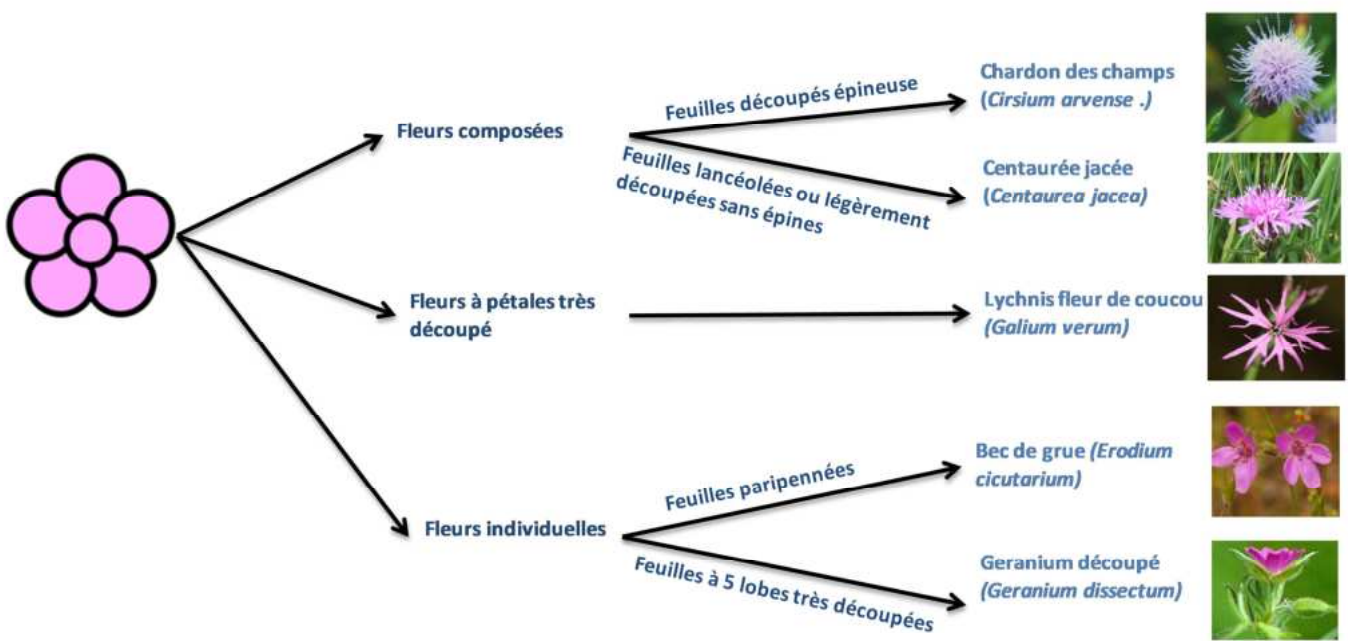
Fleurs composées

Feuilles découpés épineuse

Chardon des champs (Cirsium arvense .)

Feuilles lancéolées ou légèrement découpées sans épines

Centaurée jacée (Centaurea jacea)

Fleurs à pétales très découpé

Lychnis fleur de coucou (Galium verum)

Fleurs individuelles

Feuilles paripennées

Bec de grue (Erodium cicutarium)

Feuilles à 5 lobes très découpées

Geranium découpé (Geranium dissectum)